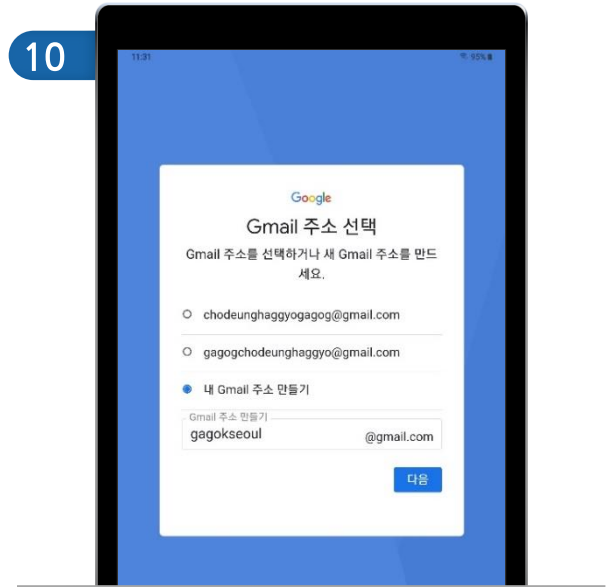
10

11:31

95%

Google

Gmail 주소 선택

Gmail 주소를 선택하거나 새 Gmail 주소를 만드세요.

chodeunghaggyogagog@gmail.com

gagogchodeunghaggyo@gmail.com

내 Gmail 주소 만들기

Gmail 주소 만들기

gagokseoul

@gmail.com

다음